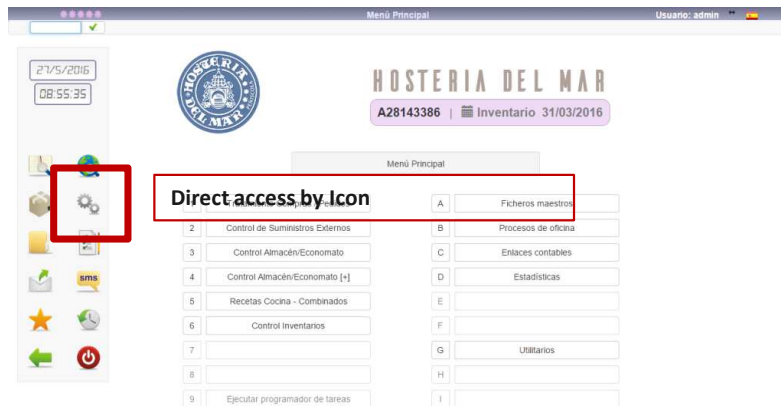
Menú Principal

Usuario: admin

27/5/2016

08:55:35

HOSTERIA DEL MAR

A28143386 | Inventario 31/03/2016

Menú Principal

Direct access by Icon

1 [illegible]

2 Control de Suministros Externos

3 Control Almacén/Economato

4 Control Almacén/Economato [+]

5 Recetas Cocina - Combinados

6 Control Inventarios

7

8

9 Ejecutar programador de tareas

A Ficheros maestros

B Procesos de oficina

C Enlaces contables

D Estadísticas

E

F

G Utilitarios

H

I

sms